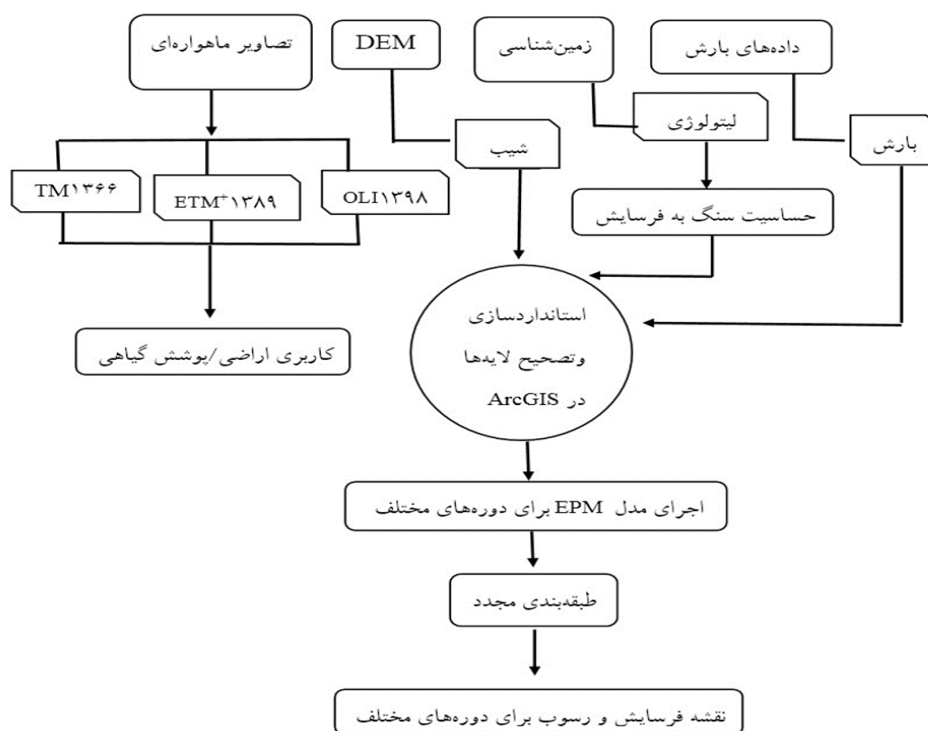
تصاویر ماهواره‌ای

DEM

زمین‌شناسی

داده‌های بارش

لیتولوژی

شیب

بارش

TM۱۳۶۶

$ETM^+$۱۳۸۹

OLI۱۳۹۸

حساسیت سنگ به فرسایش

استانداردسازی وتصحیح لایه‌ها در ArcGIS

کاربری اراضی/پوشش گیاهی

اجرای مدل EPM برای دوره‌های مختلف

طبقه‌بندی مجدد

نقشه فرسایش و رسوب برای دوره‌های مختلف